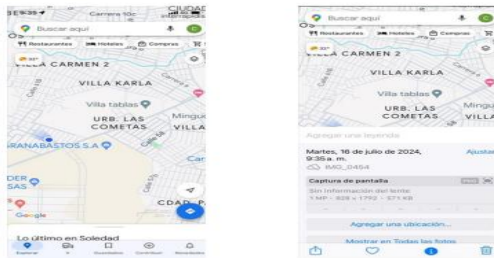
Carrera 10c
CIUDAD
Buscar aquí
Restaurantes
Hoteles
Compras
VILLA CARMEN 2
VILLA KARLA
Villa tablas
URB. LAS COMETAS
Minguí
VILLA
GRANABASTOS S.A
DER
Car
CDAD
Google
Lo último en Soledad
Explorar
Guardados
Contribuir
Novedades

Buscar aquí
Restaurantes
Hoteles
Compras
VILLA CARMEN 2
VILLA KARLA
Villa tablas
URB. LAS COMETAS
Mingu
VILLA
Agregar una leyenda
Martes, 16 de julio de 2024, 9:35 a. m.
Ajustar
IMG_0454
Captura de pantalla
Sin información del lente
1 MP · 828 x 1792 · 571 KB
Agregar una ubicación...
Mostrar en Todas las fotos